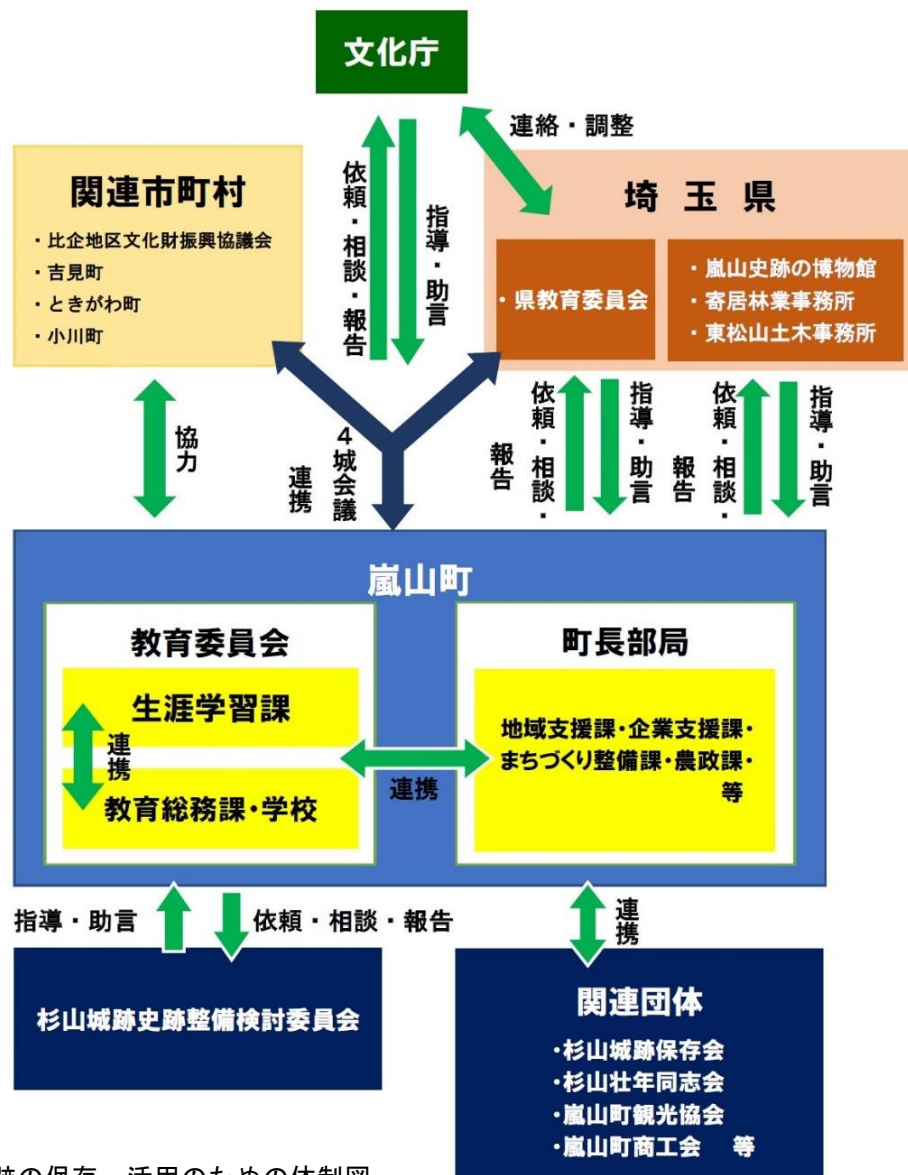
文化庁

連絡・調整

関連市町村
・比企地区文化財振興協議会
・吉見町
・ときがわ町
・小川町

依頼・相談・報告

指導・助言

埼 玉 県
・県教育委員会
・嵐山史跡の博物館
・寄居林業事務所
・東松山土木事務所

協力

連携

4城会議

報告

依頼・相談・

指導・助言

報告

依頼・相談・

指導・助言

嵐山町

教育委員会

生涯学習課

連携

教育総務課・学校

連携

町長部局

地域支援課・企業支援課・まちづくり整備課・農政課・等

指導・助言

依頼・相談・報告

連携

杉山城跡史跡整備検討委員会

関連団体
・杉山城跡保存会
・杉山壮年同志会
・嵐山町観光協会
・嵐山町商工会 等

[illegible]跡の保存・活用のための体制図